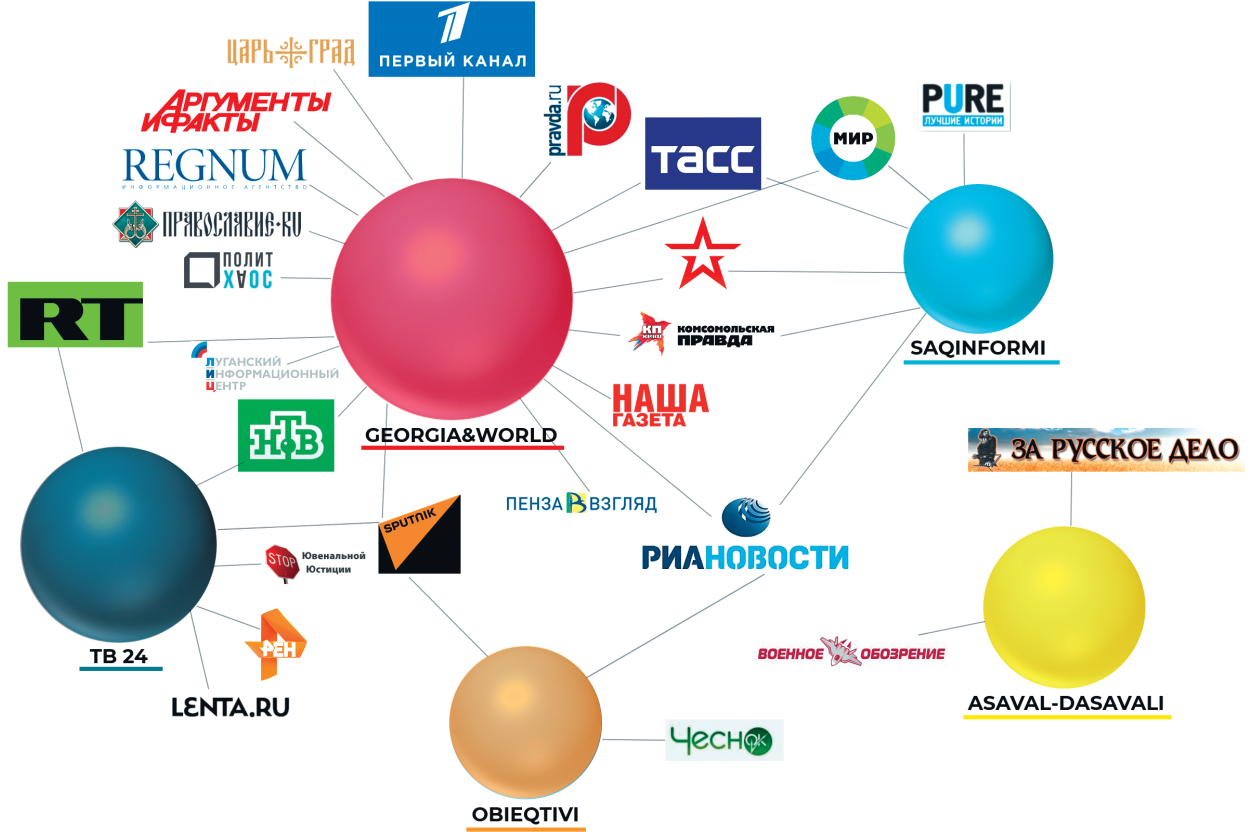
ЦАРЬ ГРАД

ПЕРВЫЙ КАНАЛ

АРГУМЕНТЫ И ФАКТЫ

REGNUM
ИНФОРМАЦИОННОЕ АГЕНТСТВО

ПРАВОСЛАВИЕ.RU

ПОЛИТ ХАОС

pravda.ru

ТАСС

МИР

PURE
ЛУЧШИЕ ИСТОРИИ

RT

ЛУГАНСКИЙ ИНФОРМАЦИОННЫЙ ЦЕНТР

КП
КОМСОМОЛЬСКАЯ ПРАВДА

SAQINFORMI

НАША ГАЗЕТА

НТВ

GEORGIA&WORLD

ЗА РУССКОЕ ДЕЛО

ПЕНЗА ВЗГЛЯД

SPUTNIK

STOP Ювенальной Юстиции

РИА НОВОСТИ

TB 24

РЕН

ВОЕННОЕ ОБОЗРЕНИЕ

LENTA.RU

ASAVAL-DASAVALI

ЧЕСНОК

OBIEQTIVI